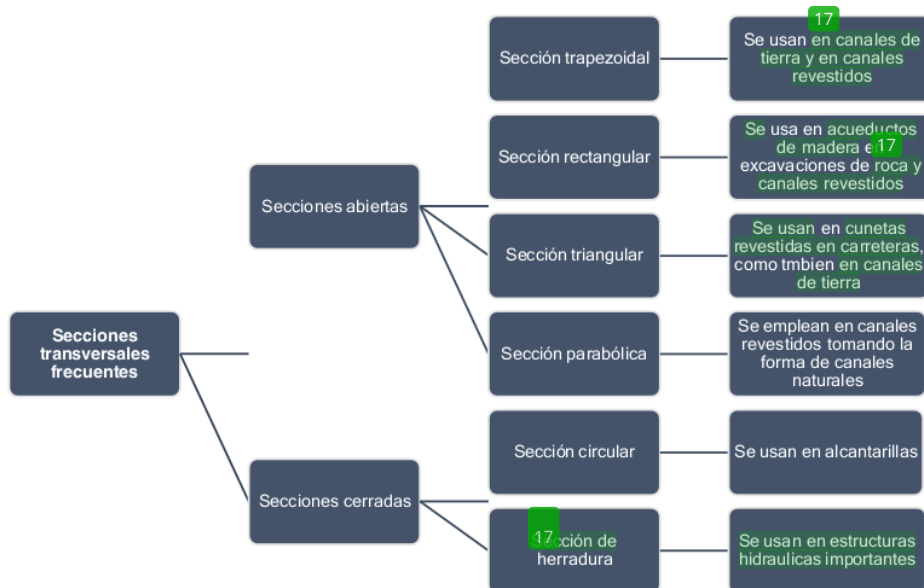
Secciones transversales frecuentes

Secciones abiertas

Secciones cerradas

Sección trapezoidal

17

Se usan en canales de tierra y en canales revestidos

Sección rectangular

Se usa en acueductos de madera e 17 excavaciones de roca y canales revestidos

Sección triangular

Se usan en cunetas revestidas en carreteras, como tmbien en canales de tierra

Sección parabólica

Se emplean en canales revestidos tomando la forma de canales naturales

Sección circular

Se usan en alcantarillas

17 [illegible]cción de herradura

Se usan en estructuras hidraulicas importantes